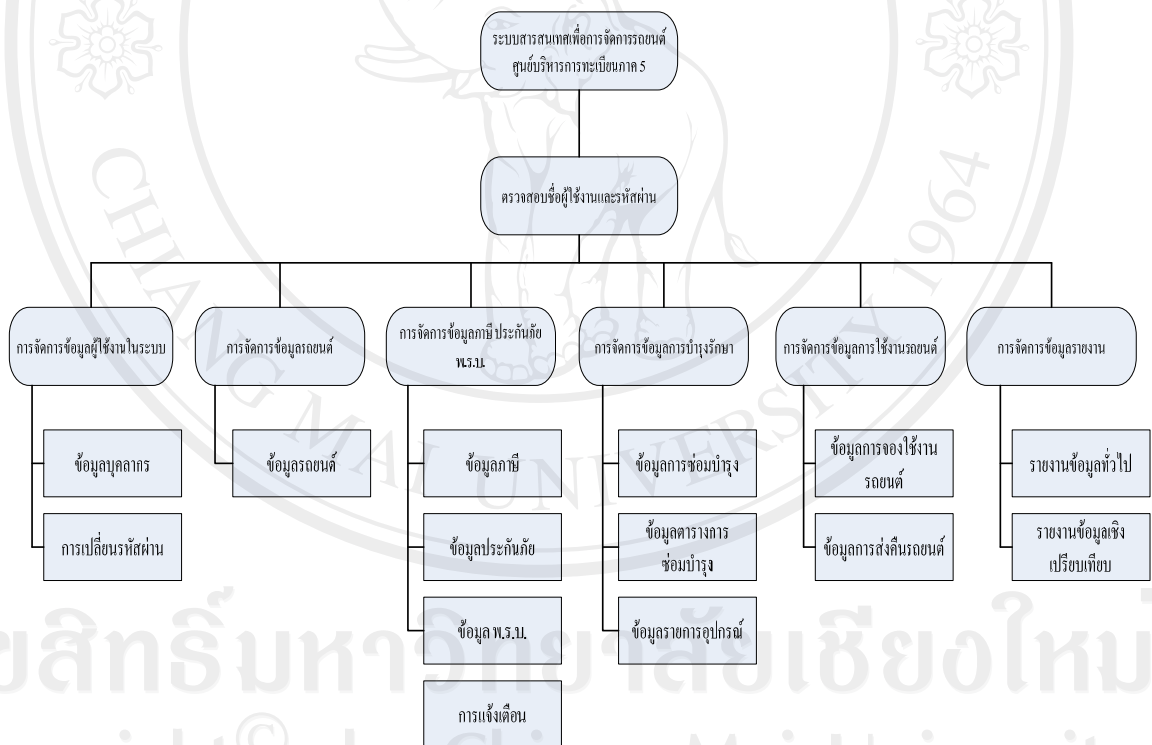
ระบบสารสนเทศเพื่อการจัดการรถยนต์ ศูนย์บริหารการทะเบียนภาค 5

ตรวจสอบชื่อผู้ใช้งานและรหัสผ่าน

การจัดการข้อมูลผู้ใช้งานในระบบ

ข้อมูลบุคลากร

การเปลี่ยนรหัสผ่าน

การจัดการข้อมูลรถยนต์

ข้อมูลรถยนต์

การจัดการข้อมูลภาษี ประกันภัย พ.ร.บ.

ข้อมูลภาษี

ข้อมูลประกันภัย

ข้อมูล พ.ร.บ.

การแจ้งเตือน

การจัดการข้อมูลการบำรุงรักษา

ข้อมูลการซ่อมบำรุง

ข้อมูลตารางการซ่อมบำรุง

ข้อมูลรายการอุปกรณ์

การจัดการข้อมูลการใช้งานรถยนต์

ข้อมูลการจองใช้งานรถยนต์

ข้อมูลการส่งคืนรถยนต์

การจัดการข้อมูลรายงาน

รายงานข้อมูลทั่วไป

รายงานข้อมูลเชิงเปรียบเทียบ

CHIANG MAI UNIVERSITY 1964

ขสิทธิ์มหาวิทยาลัยเชียงใหม่